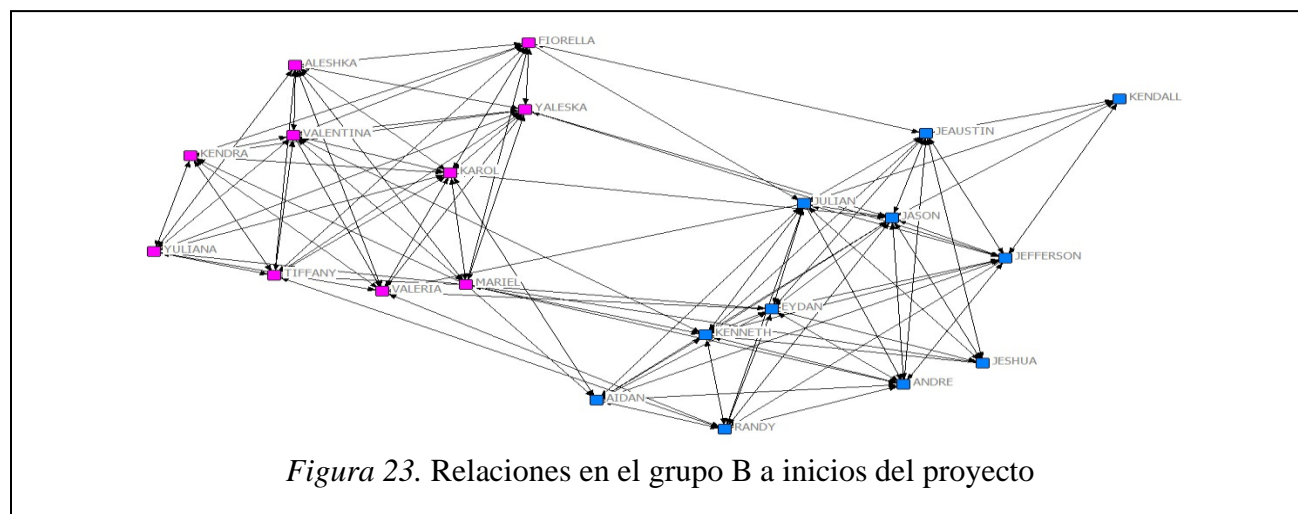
FIORELLA
ALESHKA
YALESKA
KENDALL
VALENTINA
JEAUSTIN
KENDRA
KAROL
JULIAN
JASON
YULIANA
JEFFERSON
TIFFANY
MARIEL
VALERIA
EYDAN
KENNETH
JESHUA
ANDRE
AIDAN
RANDY

*Figura 23.* Relaciones en el grupo B a inicios del proyecto